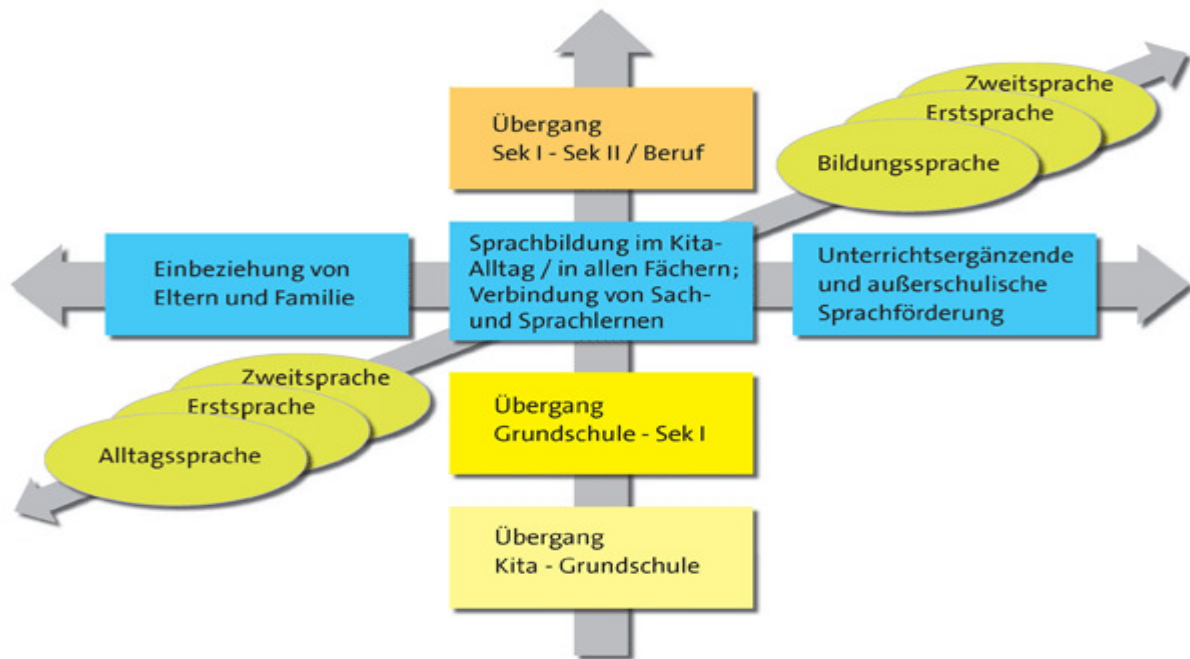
Übergang
Sek I - Sek II / Beruf

Zweitsprache
Erstsprache
Bildungssprache

Einbeziehung von Eltern und Familie

Sprachbildung im Kita-Alltag / in allen Fächern; Verbindung von Sach- und Sprachlernen

Unterrichtsergänzende und außerschulische Sprachförderung

Zweitsprache
Erstsprache
Alltagssprache

Übergang
Grundschule - Sek I

Übergang
Kita - Grundschule